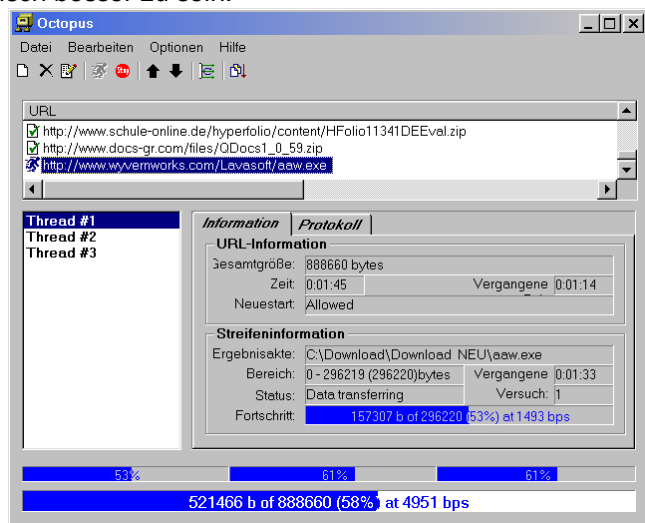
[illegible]

Octopus

Datei Bearbeiten Optionen Hilfe

URL
http://www.schule-online.de/hyperfolio/content/HFolio11341DEEval.zip
http://www.docs-gr.com/files/QDocs1_0_59.zip
http://www.wyvernworks.com/Lavasoft/aaw.exe

Thread #1
Thread #2
Thread #3

Information Protokoll

URL-Information
Gesamtgröße: 888660 bytes
Zeit: 0:01:45 Vergangene 0:01:14
Neuestart: Allowed

Streifeninformation
Ergebnisakte: C:\Download\Download NEU\aaw.exe
Bereich: 0 - 296219 (296220)bytes Vergangene 0:01:33
Status: Data transferring Versuch: 1
Fortschritt: 157307 b of 296220 (53%) at 1493 bps

53% 61% 61%

521466 b of 888660 (58%) at 4951 bps